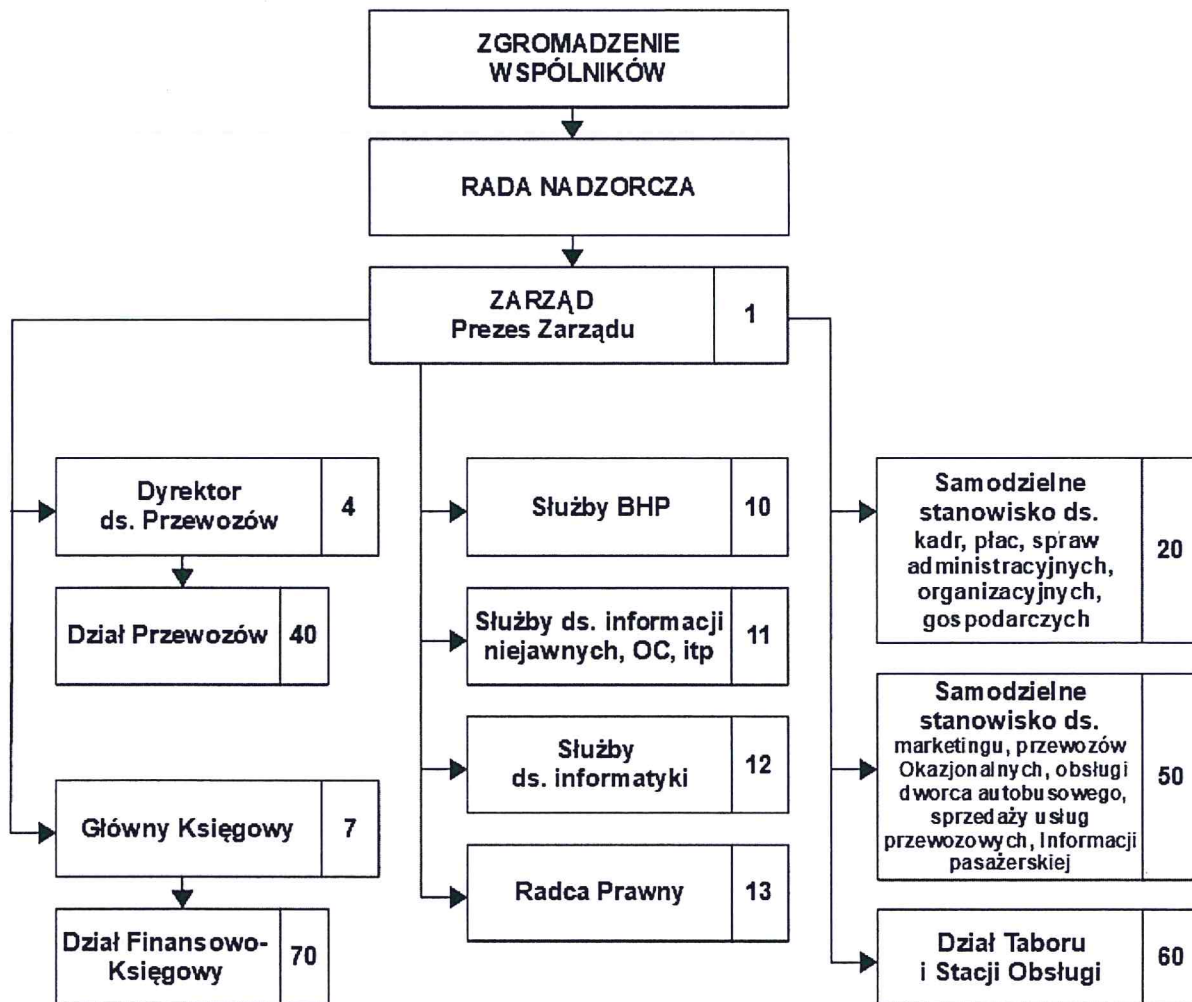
ZGROMADZENIE WSPÓLNIKÓW

RADA NADZORCZA

ZARZĄD Prezes Zarządu 1

Dyrektor ds. Przewozów 4

Dział Przewozów 40

Główny Księgowy 7

Dział Finansowo-Księgowy 70

Służby BHP 10

Służby ds. informacji niejawnych, OC, itp 11

Służby ds. informatyki 12

Radca Prawny 13

Samodzielne stanowisko ds. kadr, płac, spraw administracyjnych, organizacyjnych, gospodarczych 20

Samodzielne stanowisko ds. marketingu, przewozów Okazjonalnych, obsługi dworca autobusowego, sprzedaży usług przewozowych, Informacji pasażerskiej 50

Dział Taboru i Stacji Obsługi 60